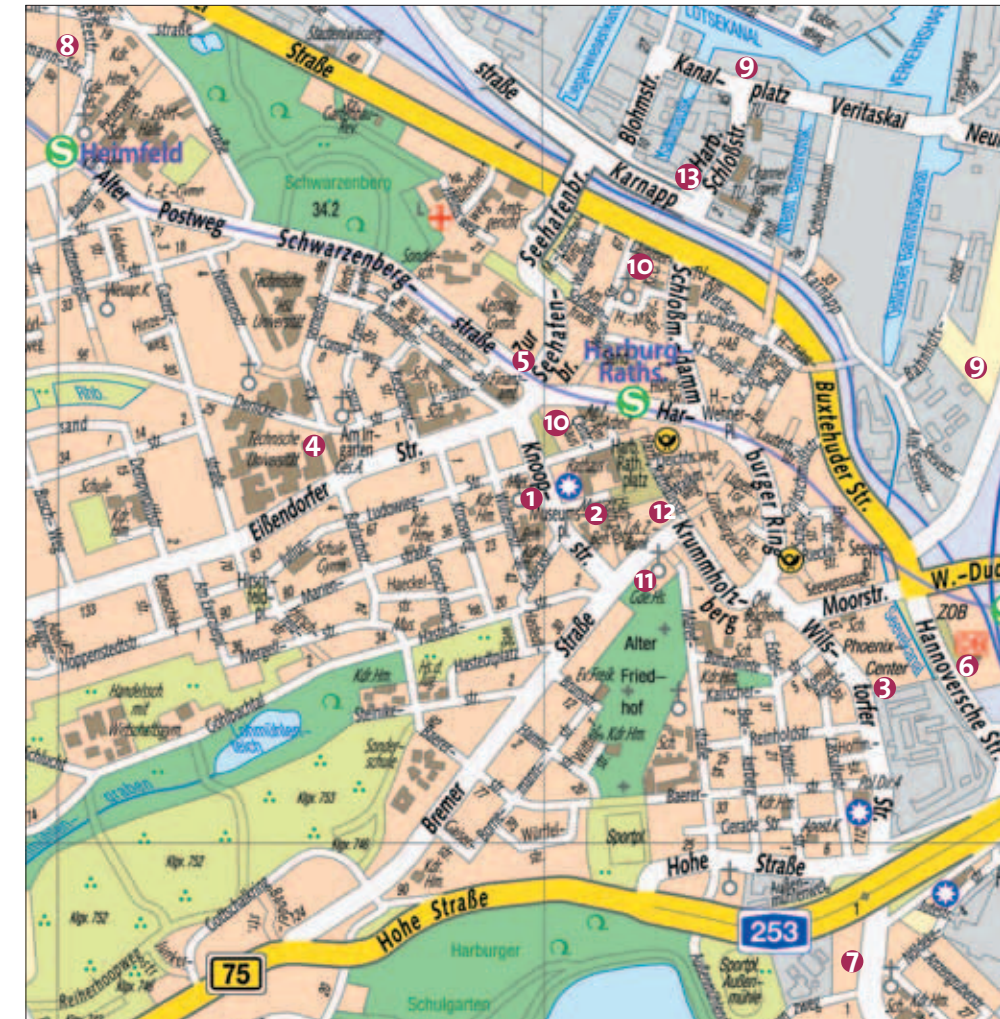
8
Heimfeld
Straße
straße
LOTSEKANAL
9
Kanal-
platz
Veritaskai
Neu
Blohmstr.
Harb.
Schloßstr.
13
Karnapp
Seehafenbr.
Schwarzenberg
34.2
Alter
Postweg
Schwarzenberg-
straße
Zur
Seehafen-
br.
5
10
Schloßm.-damm
Harburg-
Raths.
Buxtehuder Str.
9
4
Eißendorfer
Str.
10
Knoop-
Har-
burger Ring
1
2
12
str.
Krummholz-
berg
11
W.-Du
Moorstr.
ZOB
Wils-
torfer
Hannoversche Str.
6
Phoenix-
Center
3
Alter
Fried-
hof
Straße
Bremer
Str.
Hohe
Straße
Hohe Straße
253
7
75
Harburger
Schulgarten
Technische Universität